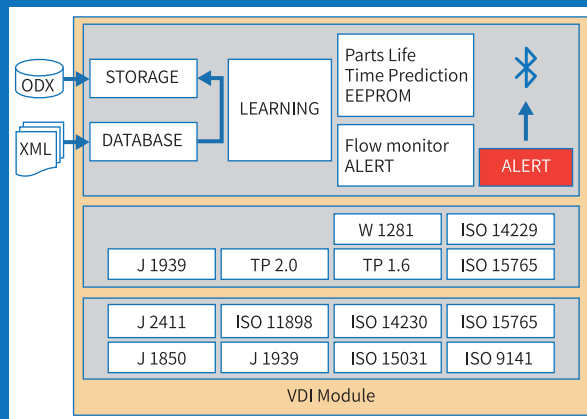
ODX
XML
STORAGE
DATABASE
LEARNING
Parts Life Time Prediction EEPROM
Flow monitor ALERT
ALERT

W 1281
ISO 14229
J 1939
TP 2.0
TP 1.6
ISO 15765

J 2411
ISO 11898
ISO 14230
ISO 15765
J 1850
J 1939
ISO 15031
ISO 9141

VDI Module